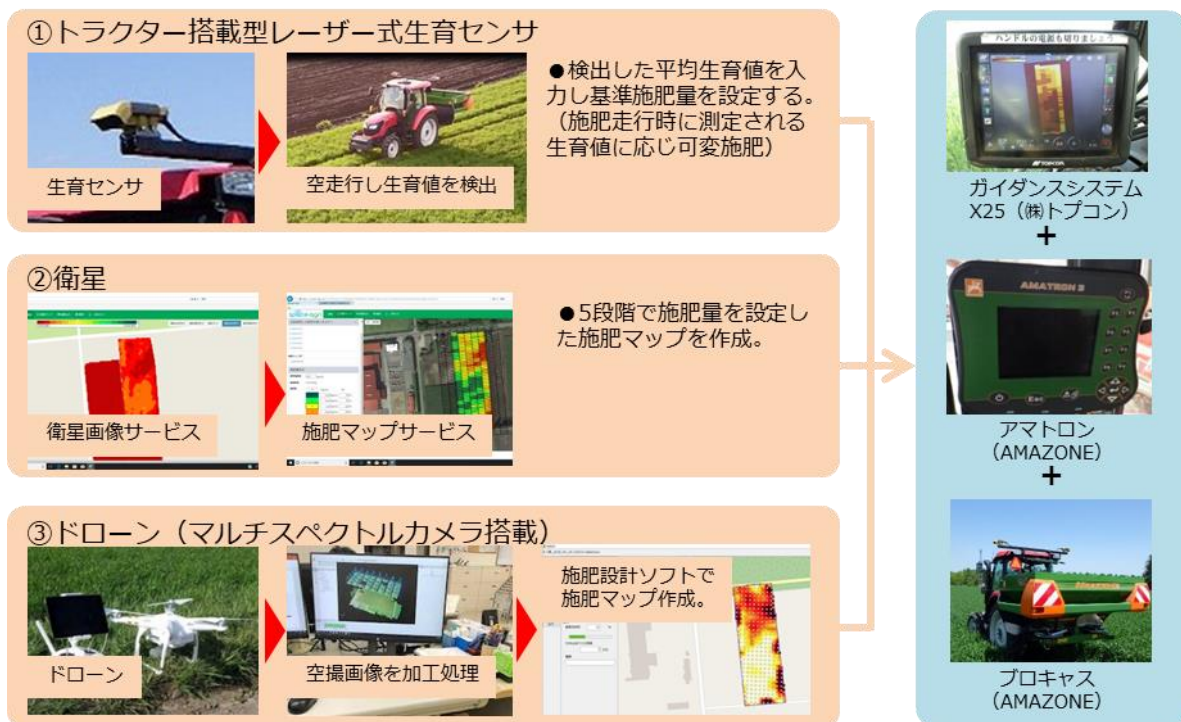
①トラクター搭載型レーザー式生育センサ

生育センサ

空走行し生育値を検出

●検出した平均生育値を入力し基準施肥量を設定する。（施肥走行時に測定される生育値に応じ可変施肥）

②衛星

衛星画像サービス

施肥マップサービス

●5段階で施肥量を設定した施肥マップを作成。

③ドローン（マルチスペクトルカメラ搭載）

ドローン

空撮画像を加工処理

施肥設計ソフトで施肥マップ作成。

ハンドルの電源も切りましょう

ガイダンスシステム X25 ㈱トプコン）

+

AMATRON 3

アマトロン（AMAZONE）

+

ブロキャス（AMAZONE）